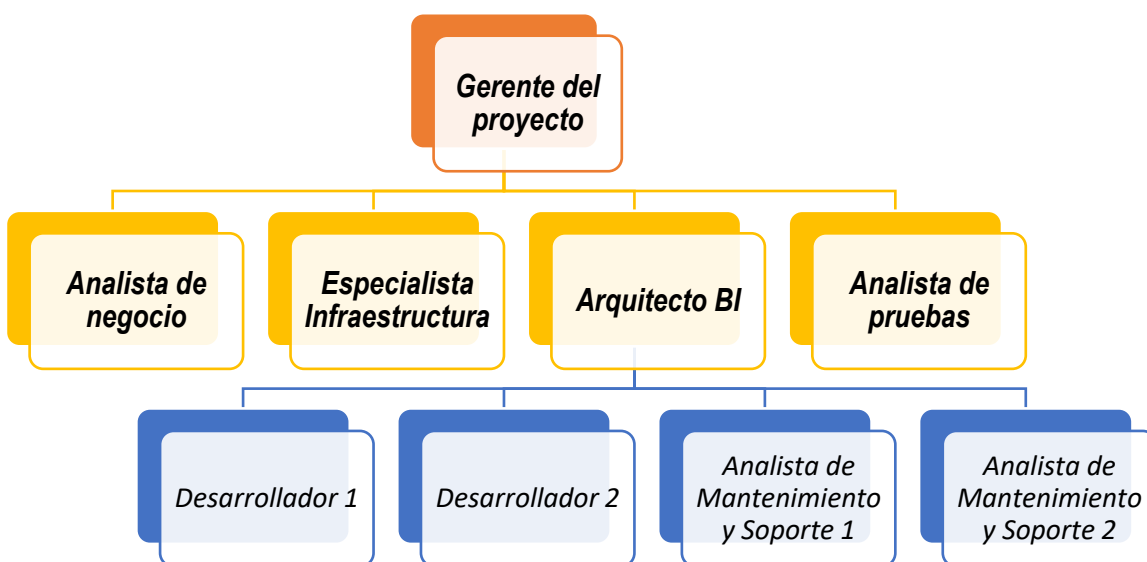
Gerente del proyecto

Analista de negocio

Especialista Infraestructura

Arquitecto BI

Analista de pruebas

Desarrollador 1

Desarrollador 2

Analista de Mantenimiento y Soporte 1

Analista de Mantenimiento y Soporte 2